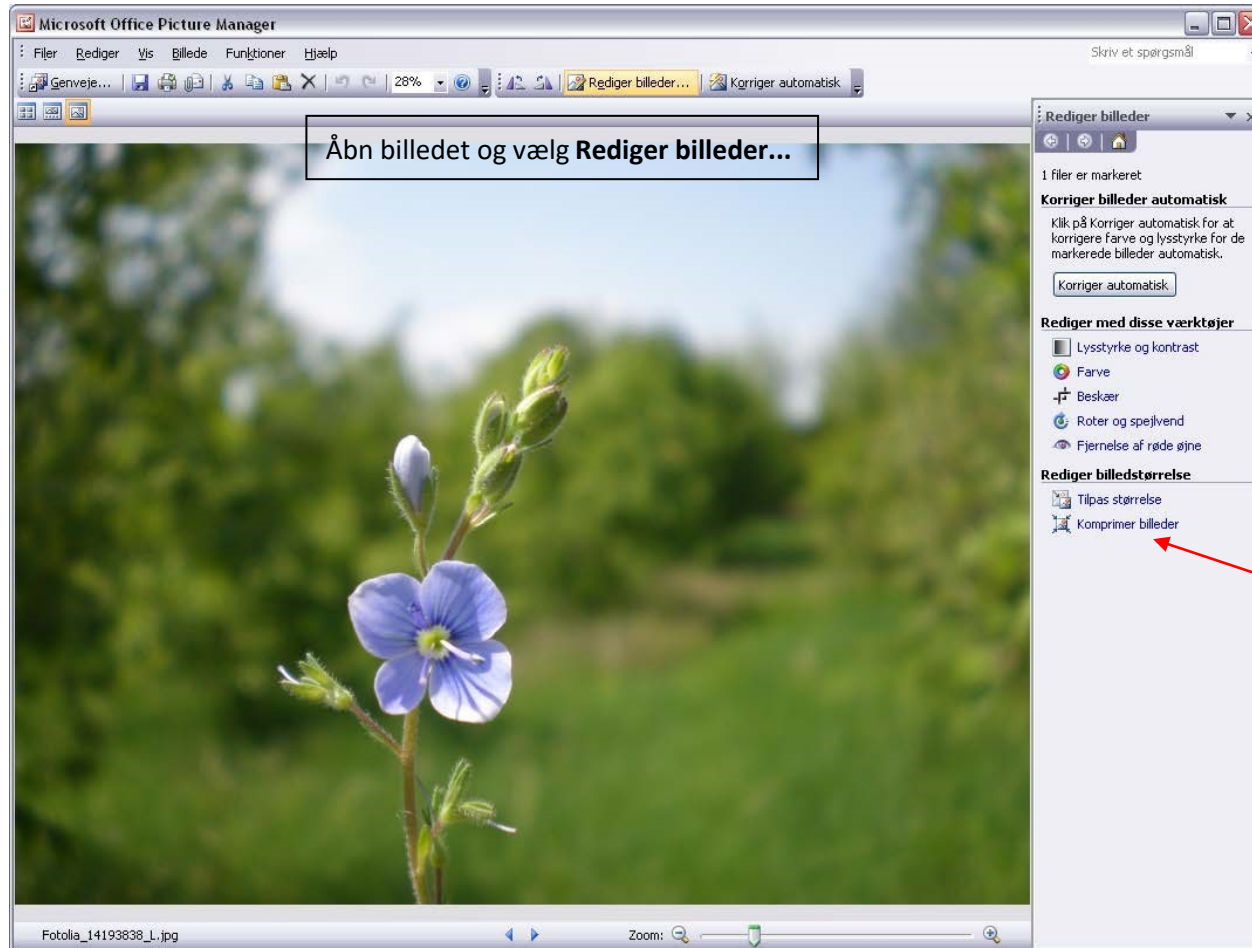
Microsoft Office Picture Manager

Filer Rediger Vis Billede Funktioner Hjælp

Skriv et spørgsmål

Genveje... 28% Rediger billeder... Korriger automatisk

Åbn billedet og vælg **Rediger billeder...**

Rediger billeder

1 filer er markeret

Korriger billeder automatisk

Klik på Korriger automatisk for at korrigere farve og lysstyrke for de markerede billeder automatisk.

Korriger automatisk

Rediger med disse værktøjer

Lysstyrke og kontrast

Farve

Beskær

Roter og spejlvend

Fjernelse af røde øjne

Rediger billedstørrelse

Tilpas størrelse

Komprimer billeder

Fotolia_14193838_L.jpg

Zoom: